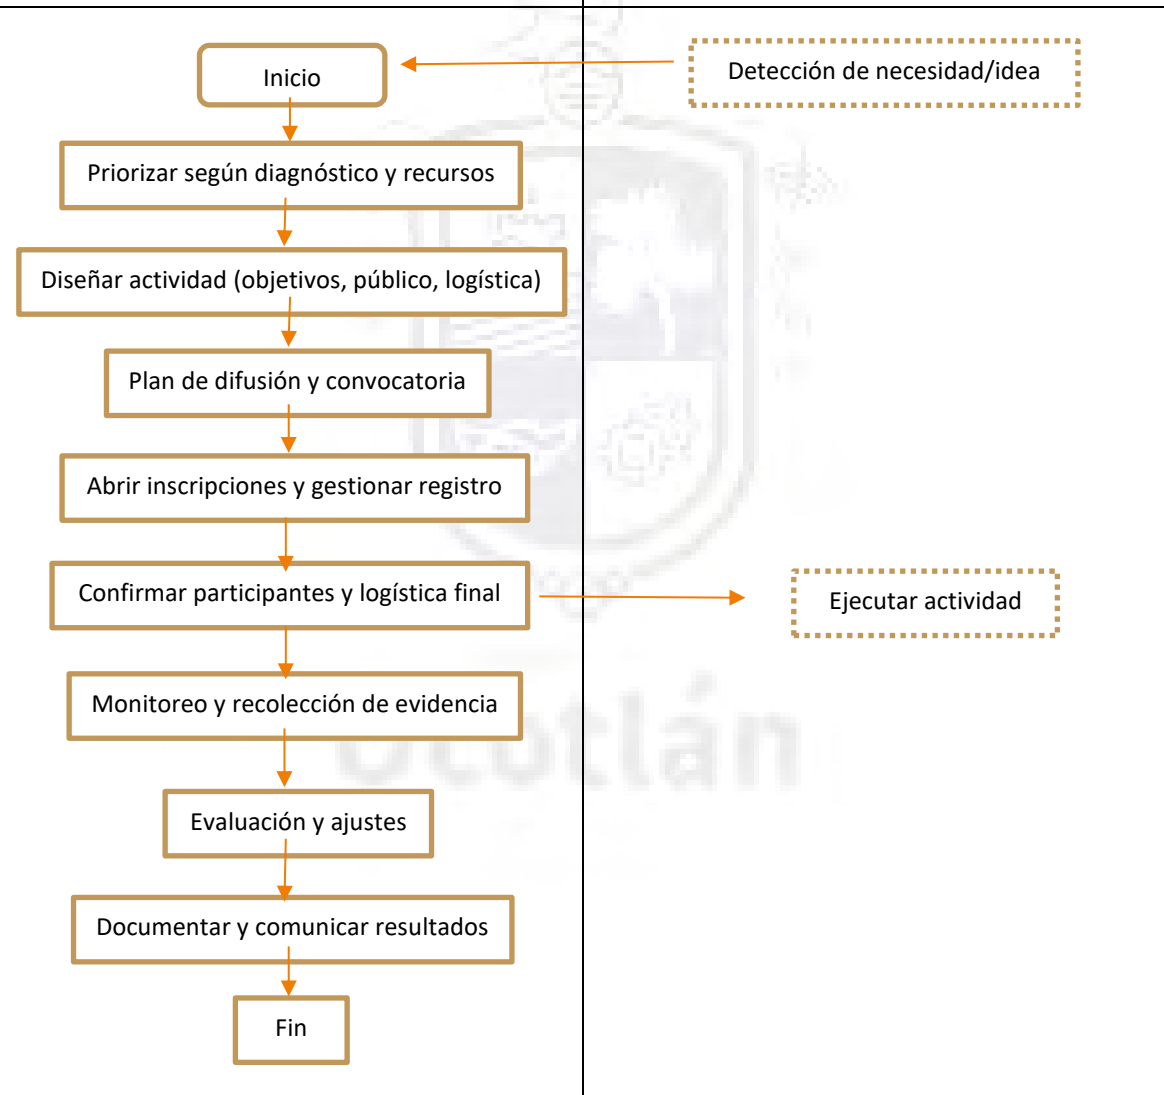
Inicio

Detección de necesidad/idea

Priorizar según diagnóstico y recursos

Diseñar actividad (objetivos, público, logística)

Plan de difusión y convocatoria

Abrir inscripciones y gestionar registro

Confirmar participantes y logística final

Ejecutar actividad

Monitoreo y recolección de evidencia

Evaluación y ajustes

Documentar y comunicar resultados

Fin

Ocotlán